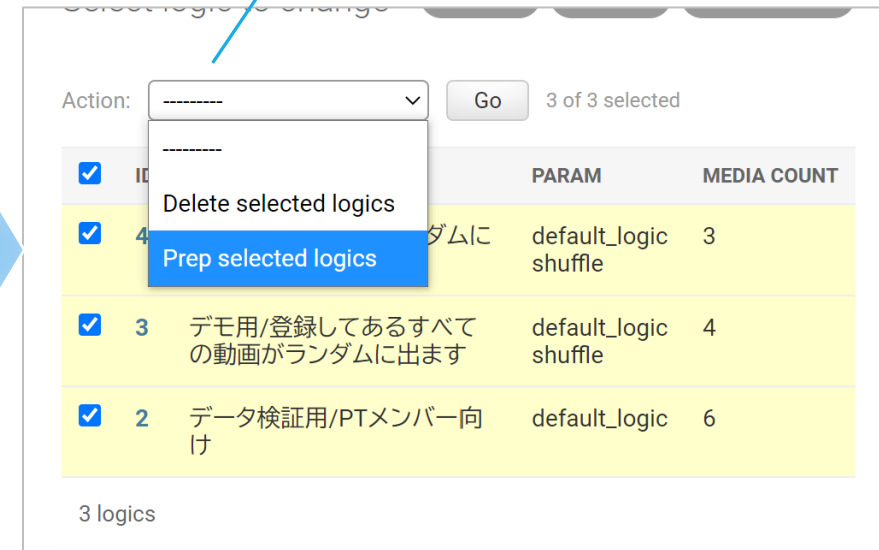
Select logic to change

Action: --------- Go 3 of 3 selected

---------
Delete selected logics
Prep selected logics

| ID | | PARAM | MEDIA COUNT |
|---|---|---|---|
| 4 | ダムに | default_logic shuffle | 3 |
| 3 | デモ用/登録してあるすべての動画がランダムに出ます | default_logic shuffle | 4 |
| 2 | データ検証用/PTメンバー向け | default_logic | 6 |

3 logics